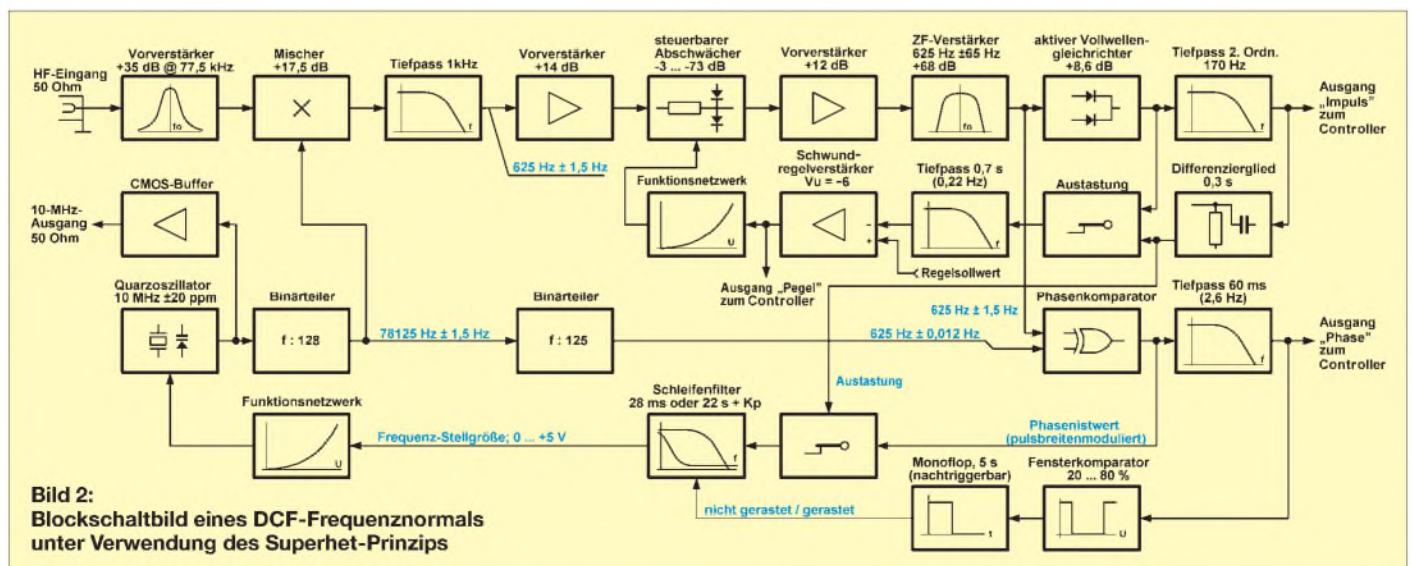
HF-Eingang
50 Ohm

Vorverstärker
+35 dB @ 77,5 kHz

$f_0$

Mischer
+17,5 dB

×

Tiefpass 1kHz

f

Vorverstärker
+14 dB

steuerbarer
Abschwächer
-3 ... -73 dB

Vorverstärker
+12 dB

ZF-Verstärker
625 Hz ±65 Hz
+68 dB

$f_0$

aktiver Vollwellengleichrichter
+8,6 dB

Tiefpass 2. Ordn.
170 Hz

f

Ausgang
„Impuls"
zum
Controller

625 Hz ± 1,5 Hz

Funktionsnetzwerk

U

Schwundregelverstärker
Vu = -6

-
+

Tiefpass 0,7 s
(0,22 Hz)

f

Austastung

Differenzierglied
0,3 s

Regelsollwert

Ausgang „Pegel"
zum Controller

CMOS-Buffer

10-MHz-
Ausgang
50 Ohm

Quarzoszillator
10 MHz ±20 ppm

Binärteiler

f : 128

78125 Hz ± 1,5 Hz

Binärteiler

f : 125

625 Hz ± 1,5 Hz

625 Hz ± 0,012 Hz

Phasenkomparator

Tiefpass 60 ms
(2,6 Hz)

f

Ausgang
„Phase"
zum
Controller

Austastung

Funktionsnetzwerk

U

Frequenz-Stellgröße; 0 ... +5 V

Schleifenfilter
28 ms oder 22 s + Kp

f

Phasenistwert
(pulsbreitenmoduliert)

Monoflop, 5 s
(nachtriggerbar)

t

Fensterkomparator
20 ... 80 %

U

nicht gerastet / gerastet

Bild 2:
Blockschaltbild eines DCF-Frequenznormals unter Verwendung des Superhet-Prinzips